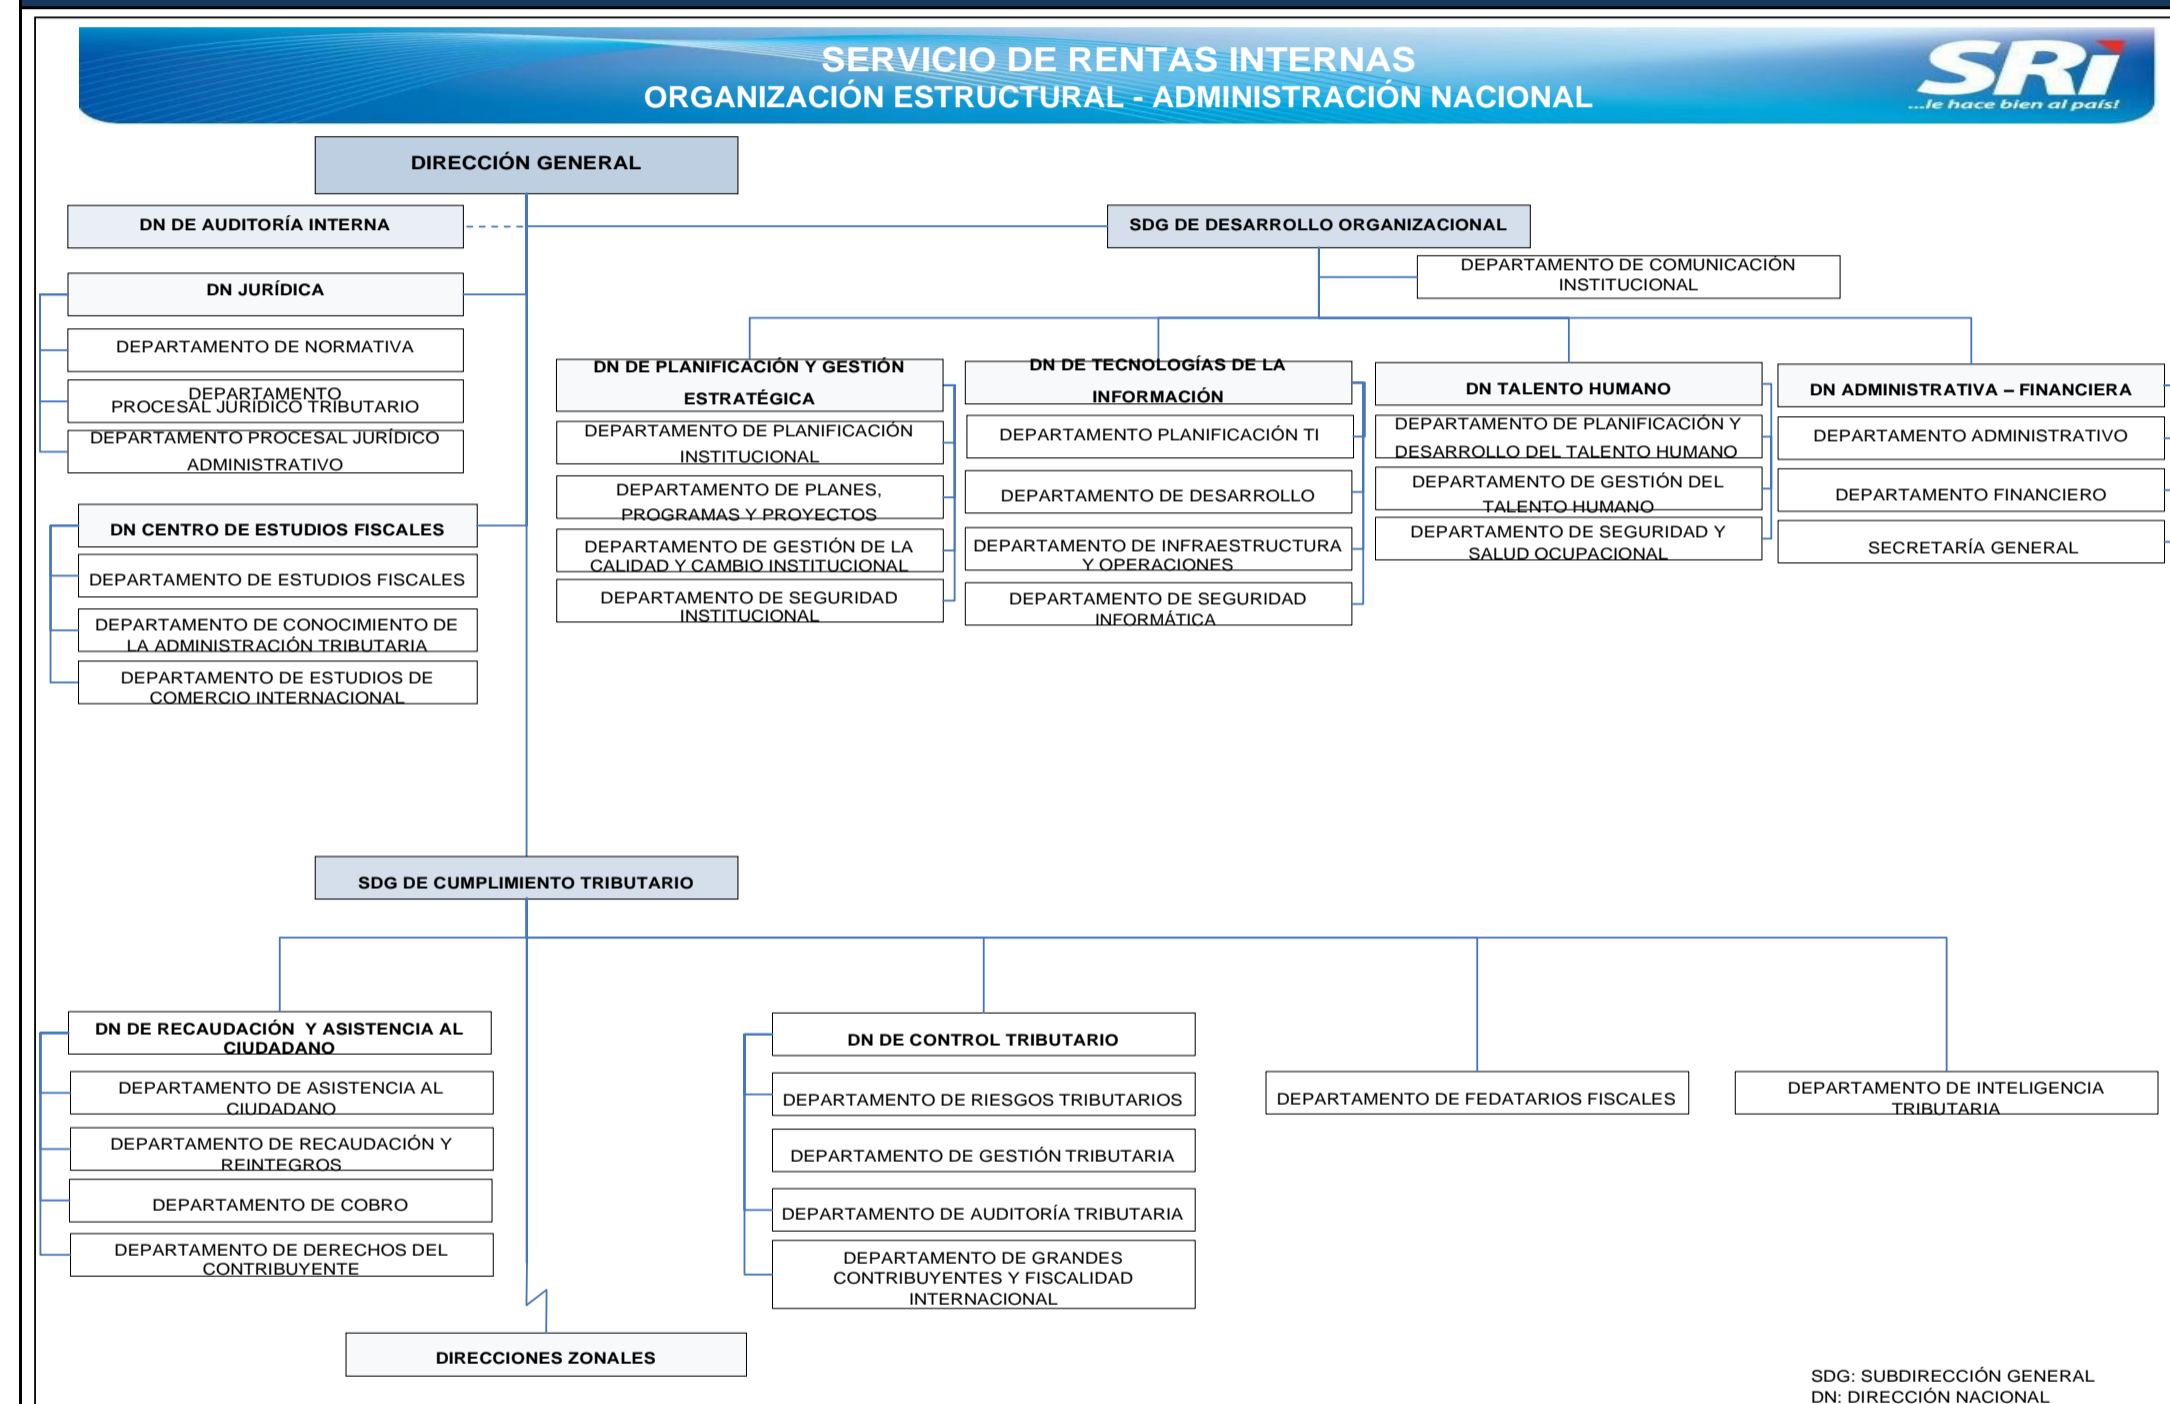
SERVICIO DE RENTAS INTERNAS
ORGANIZACIÓN ESTRUCTURAL - ADMINISTRACIÓN NACIONAL

SRI
...le hace bien al país!

DIRECCIÓN GENERAL

DN DE AUDITORÍA INTERNA

DN JURÍDICA

DEPARTAMENTO DE NORMATIVA

DEPARTAMENTO PROCESAL JURÍDICO TRIBUTARIO

DEPARTAMENTO PROCESAL JURÍDICO ADMINISTRATIVO

DN CENTRO DE ESTUDIOS FISCALES

DEPARTAMENTO DE ESTUDIOS FISCALES

DEPARTAMENTO DE CONOCIMIENTO DE LA ADMINISTRACIÓN TRIBUTARIA

DEPARTAMENTO DE ESTUDIOS DE COMERCIO INTERNACIONAL

SDG DE DESARROLLO ORGANIZACIONAL

DEPARTAMENTO DE COMUNICACIÓN INSTITUCIONAL

DN DE PLANIFICACIÓN Y GESTIÓN ESTRATÉGICA

DEPARTAMENTO DE PLANIFICACIÓN INSTITUCIONAL

DEPARTAMENTO DE PLANES, PROGRAMAS Y PROYECTOS

DEPARTAMENTO DE GESTIÓN DE LA CALIDAD Y CAMBIO INSTITUCIONAL

DEPARTAMENTO DE SEGURIDAD INSTITUCIONAL

DN DE TECNOLOGÍAS DE LA INFORMACIÓN

DEPARTAMENTO PLANIFICACIÓN TI

DEPARTAMENTO DE DESARROLLO

DEPARTAMENTO DE INFRAESTRUCTURA Y OPERACIONES

DEPARTAMENTO DE SEGURIDAD INFORMÁTICA

DN TALENTO HUMANO

DEPARTAMENTO DE PLANIFICACIÓN Y DESARROLLO DEL TALENTO HUMANO

DEPARTAMENTO DE GESTIÓN DEL TALENTO HUMANO

DEPARTAMENTO DE SEGURIDAD Y SALUD OCUPACIONAL

DN ADMINISTRATIVA – FINANCIERA

DEPARTAMENTO ADMINISTRATIVO

DEPARTAMENTO FINANCIERO

SECRETARÍA GENERAL

SDG DE CUMPLIMIENTO TRIBUTARIO

DN DE RECAUDACIÓN Y ASISTENCIA AL CIUDADANO

DEPARTAMENTO DE ASISTENCIA AL CIUDADANO

DEPARTAMENTO DE RECAUDACIÓN Y REINTEGROS

DEPARTAMENTO DE COBRO

DEPARTAMENTO DE DERECHOS DEL CONTRIBUYENTE

DN DE CONTROL TRIBUTARIO

DEPARTAMENTO DE RIESGOS TRIBUTARIOS

DEPARTAMENTO DE GESTIÓN TRIBUTARIA

DEPARTAMENTO DE AUDITORÍA TRIBUTARIA

DEPARTAMENTO DE GRANDES CONTRIBUYENTES Y FISCALIDAD INTERNACIONAL

DEPARTAMENTO DE FEDATARIOS FISCALES

DEPARTAMENTO DE INTELIGENCIA TRIBUTARIA

DIRECCIONES ZONALES

SDG: SUBDIRECCIÓN GENERAL
DN: DIRECCIÓN NACIONAL